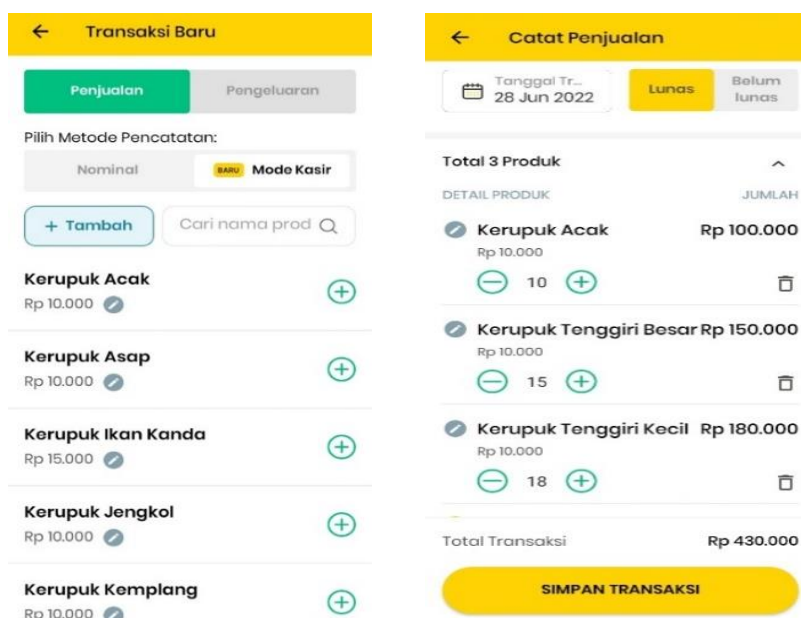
← Transaksi Baru

Penjualan | Pengeluaran

Pilih Metode Pencatatan:

Nominal | BARU Mode Kasir

+ Tambah | Cari nama prod

Kerupuk Acak
Rp 10.000

Kerupuk Asap
Rp 10.000

Kerupuk Ikan Kanda
Rp 15.000

Kerupuk Jengkol
Rp 10.000

Kerupuk Kemplang
Rp 10.000

← Catat Penjualan

Tanggal Tr...
28 Jun 2022

Lunas | Belum lunas

Total 3 Produk

DETAIL PRODUK | JUMLAH

Kerupuk Acak Rp 100.000
Rp 10.000
10

Kerupuk Tenggiri Besar Rp 150.000
Rp 10.000
15

Kerupuk Tenggiri Kecil Rp 180.000
Rp 10.000
18

Total Transaksi Rp 430.000

SIMPAN TRANSAKSI